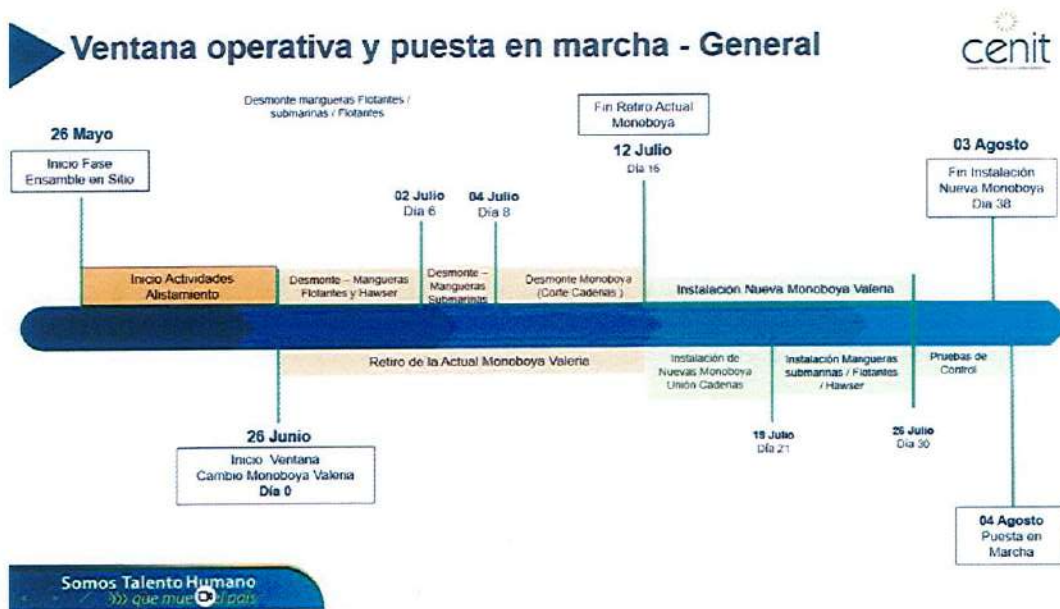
Ventana operativa y puesta en marcha - General

cenit

Desmonte mangueras Flotantes / submarinas / Flotantes

26 Mayo

Inicio Fase Ensamble en Sitio

Fin Retiro Actual Monoboya

12 Julio
Dia 16

03 Agosto

Fin Instalación Nueva Monoboya Dia 38

02 Julio
Dia 6

04 Julio
Dia 8

Inicio Actividades Alistamiento

Desmonte – Mangueras Flotantes y Hawser

Desmonte – Mangueras Submarinas

Desmonte Monoboya (Corte Cadenas)

Instalacion Nueva Monoboya Valeria

Retiro de la Actual Monoboya Valeria

Instalación de Nuevas Monoboya Unión Cadenas

Instalación Mangueras submarinas / Flotantes / Hawser

Pruebas de Control

26 Junio

Inicio Ventana Cambio Monoboya Valeria
Dia 0

19 Julio
Dia 21

25 Julio
Dia 30

04 Agosto
Puesta en Marcha

Somos Talento Humano
))) que mue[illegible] país